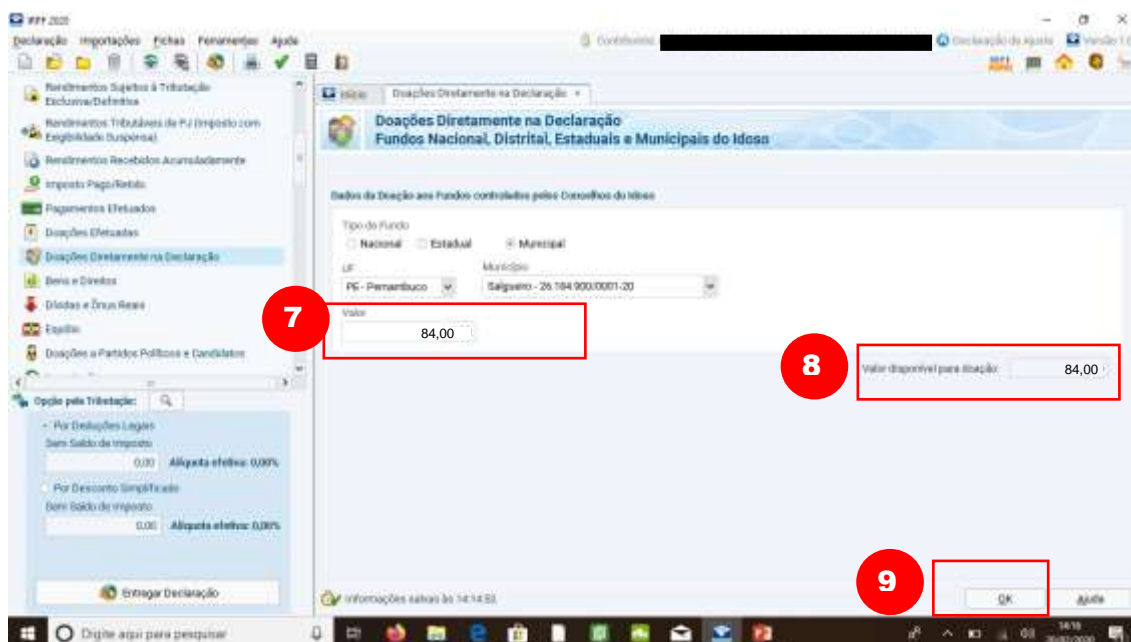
IRPF 2020

Declaração Importações Fichas Ferramentas Ajuda

Contribuinte: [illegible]

Declaração de Ajuste

Versão 1.0

Rendimentos Sujeitos à Tributação Exclusiva/Definitiva

Rendimentos Tributáveis de PJ (Imposto com Exigibilidade Suspensa)

Rendimentos Recebidos Acumuladamente

Imposto Pago/Retido

Pagamentos Efetuados

Doações Efetuadas

Doações Diretamente na Declaração

Bens e Direitos

Dívidas e Ônus Reais

Espólio

Doações a Partidos Políticos e Candidatos

Opção pela Tributação:

Por Deduções Legais

Sem Saldo de Imposto

0,00 Alíquota efetiva: 0,00%

Por Desconto Simplificado

Sem Saldo de Imposto

0,00 Alíquota efetiva: 0,00%

Entregar Declaração

Início

Doações Diretamente na Declaração ×

Doações Diretamente na Declaração

Fundos Nacional, Distrital, Estaduais e Municipais do Idoso

Dados da Doação aos Fundos controlados pelos Conselhos do Idoso

Tipo do Fundo

Nacional Estadual Municipal

UF

PE - Pernambuco

Município

Salgueiro - 26.184.900/0001-20

7

Valor

84,00

8

Valor disponível para doação:

84,00

9

Informações salvas às 14:14:53.

OK

Ajuda

Digite aqui para pesquisar

14:16

30/07/2020